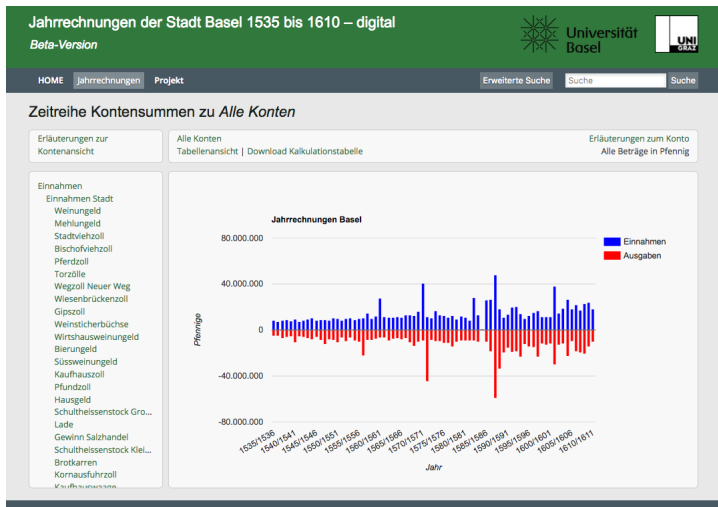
Jahrrechnungen der Stadt Basel 1535 bis 1610 – digital

Beta-Version

Universität Basel

UNI GRAZ

HOME Jahrrechnungen Projekt

Erweiterte Suche Suche Suche

Zeitreihe Kontensummen zu *Alle Konten*

Erläuterungen zur Kontenansicht

Alle Konten
Tabellenansicht | Download Kalkulationstabelle

Erläuterungen zum Konto
Alle Beträge in Pfennig

Einnahmen
Einnahmen Stadt
Weinungeld
Mehlungeld
Stadtviehzoll
Bischofviehzoll
Pferdzoll
Torzölle
Wegzoll Neuer Weg
Wiesenbrückenzoll
Gipszoll
Weinsticherbüchse
Wirtshausweinungeld
Bierungeld
Süsseweinungeld
Kaufhauszoll
Pfundzoll
Hausgeld
Schultheissenstock Gro...
Lade
Gewinn Salzhandel
Schultheissenstock Klei...
Brotkarren
Kornausfuhrzoll
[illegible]

Jahrrechnungen Basel

Einnahmen
Ausgaben

80.000.000
40.000.000
0
-40.000.000
-80.000.000

Pfennige

1535/1536
1540/1541
1545/1546
1550/1551
1555/1556
1560/1561
1565/1566
1570/1571
1575/1576
1580/1581
1585/1586
1590/1591
1595/1596
1600/1601
1605/1606
1610/1611

Jahr